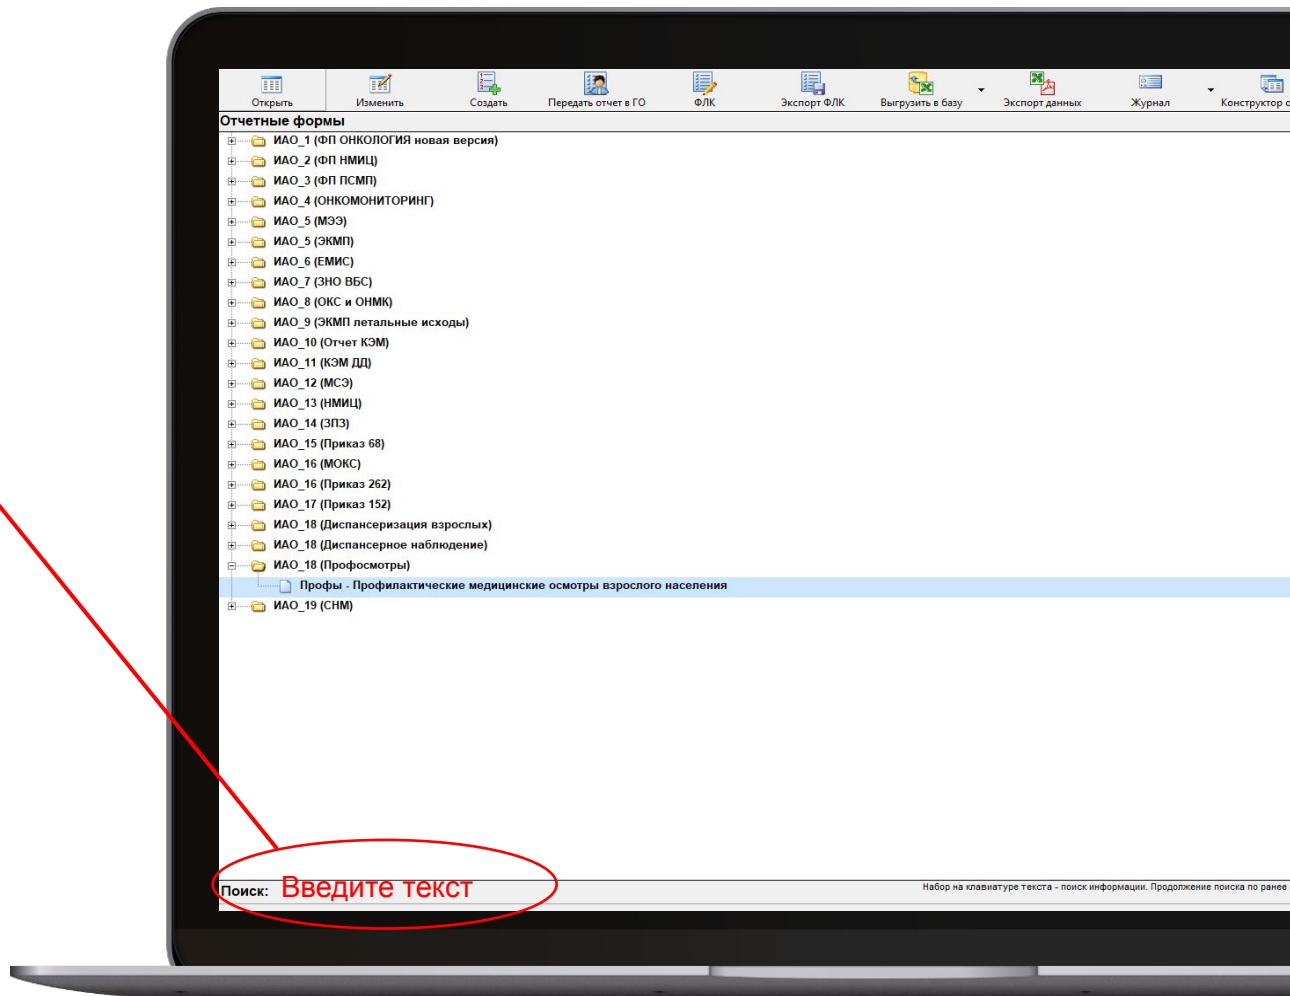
Открыть Изменить Создать Передать отчет в ГО ФЛК Экспорт ФЛК Выгрузить в базу Экспорт данных Журнал Конструктор о

Отчетные формы
ИАО_1 (ФП ОНКОЛОГИЯ новая версия)
ИАО_2 (ФП НМИЦ)
ИАО_3 (ФП ПСМП)
ИАО_4 (ОНКОМОНИТОРИНГ)
ИАО_5 (МЭЭ)
ИАО_5 (ЭКМП)
ИАО_6 (ЕМИС)
ИАО_7 (ЗНО ВБС)
ИАО_8 (ОКС и ОНМК)
ИАО_9 (ЭКМП летальные исходы)
ИАО_10 (Отчет КЭМ)
ИАО_11 (КЭМ ДД)
ИАО_12 (МСЭ)
ИАО_13 (НМИЦ)
ИАО_14 (ЗПЗ)
ИАО_15 (Приказ 68)
ИАО_16 (МОКС)
ИАО_16 (Приказ 262)
ИАО_17 (Приказ 152)
ИАО_18 (Диспансеризация взрослых)
ИАО_18 (Диспансерное наблюдение)
ИАО_18 (Профосмотры)
Профы - Профилактические медицинские осмотры взрослого населения
ИАО_19 (СНМ)

Поиск: Введите текст
Набор на клавиатуре текста - поиск информации. Продолжение поиска по ранее